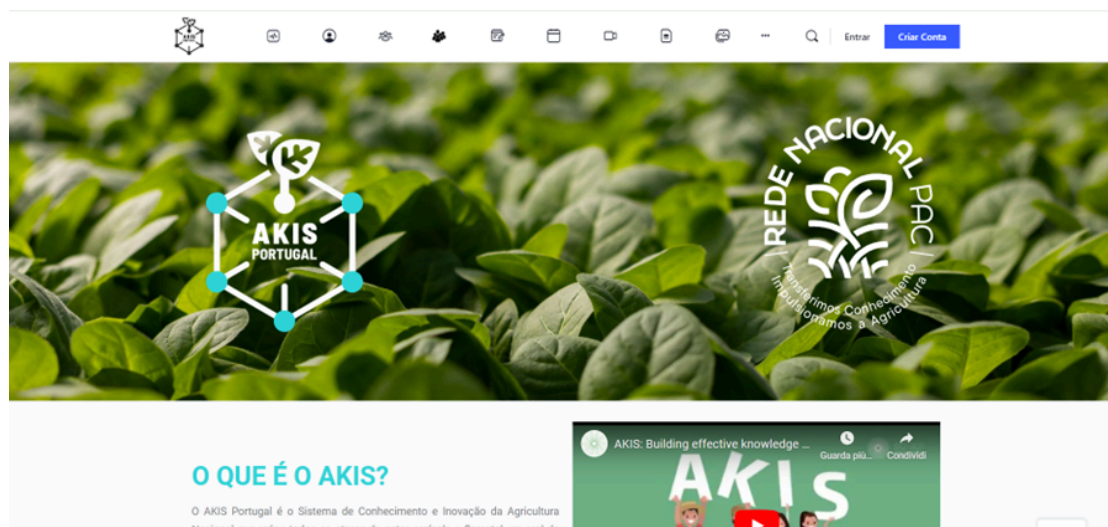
AKIS

Entrar

Criar Conta

AKIS
PORTUGAL

REDE NACIONAL PAC

Transferimos Conhecimento
Impulsionamos a Agricultura

O QUE É O AKIS?

O AKIS Portugal é o Sistema de Conhecimento e Inovação da Agricultura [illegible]

AKIS: Building effective knowledge ...

Guarda più...

Condividi

AKIS